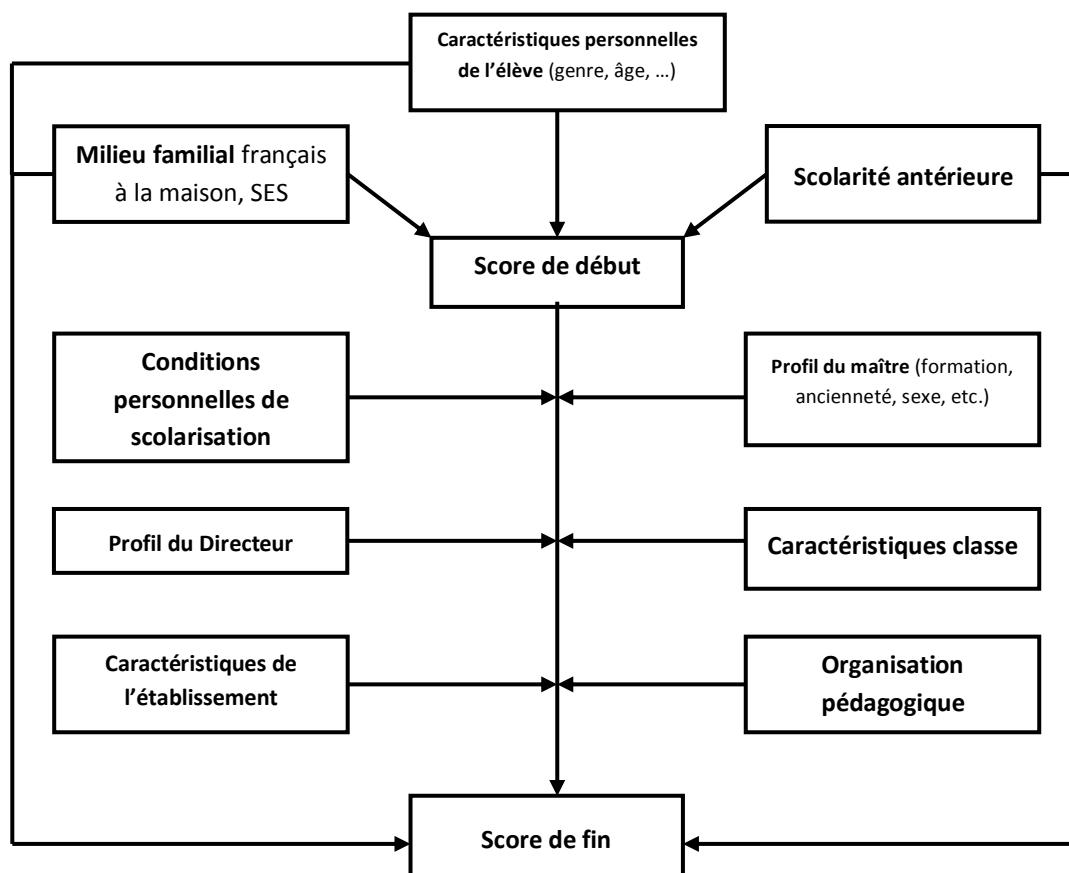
Caractéristiques personnelles de l'élève (genre, âge, …)

Milieu familial français à la maison, SES

Scolarité antérieure

Score de début

Conditions personnelles de scolarisation

Profil du maître (formation, ancienneté, sexe, etc.)

Profil du Directeur

Caractéristiques classe

Caractéristiques de l'établissement

Organisation pédagogique

Score de fin